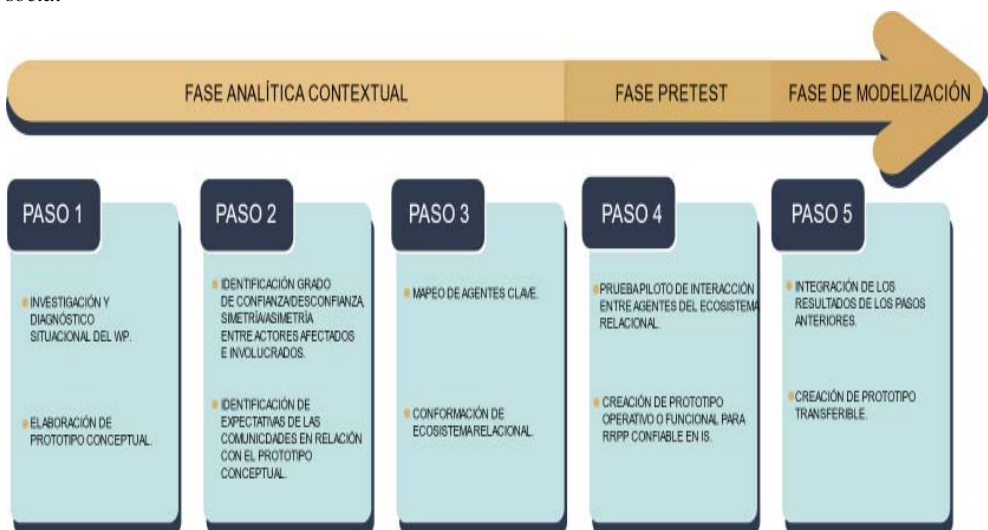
social.

FASE ANALÍTICA CONTEXTUAL

FASE PRETEST

FASE DE MODELIZACIÓN

PASO 1

INVESTIGACIÓN Y DIAGNÓSTICO SITUACIONAL DEL WP.

ELABORACIÓN DE PROTOTIPO CONCEPTUAL.

PASO 2

IDENTIFICACIÓN GRADO DE CONFIANZA/DESCONFIANZA, SIMETRÍA/ASIMETRÍA ENTRE ACTORES AFECTADOS E INVOLUCRADOS.

IDENTIFICACIÓN DE EXPECTATIVAS DE LAS COMUNIDADES EN RELACIÓN CON EL PROTOTIPO CONCEPTUAL.

PASO 3

MAPEO DE AGENTES CLAVE.

CONFORMACIÓN DE ECOSISTEMA RELACIONAL.

PASO 4

PRUEBA PILOTO DE INTERACCIÓN ENTRE AGENTES DEL ECOSISTEMA RELACIONAL.

CREACIÓN DE PROTOTIPO OPERATIVO O FUNCIONAL PARA RRPP CONFIABLE EN IS.

PASO 5

INTEGRACIÓN DE LOS RESULTADOS DE LOS PASOS ANTERIORES.

CREACIÓN DE PROTOTIPO TRANSFERIBLE.